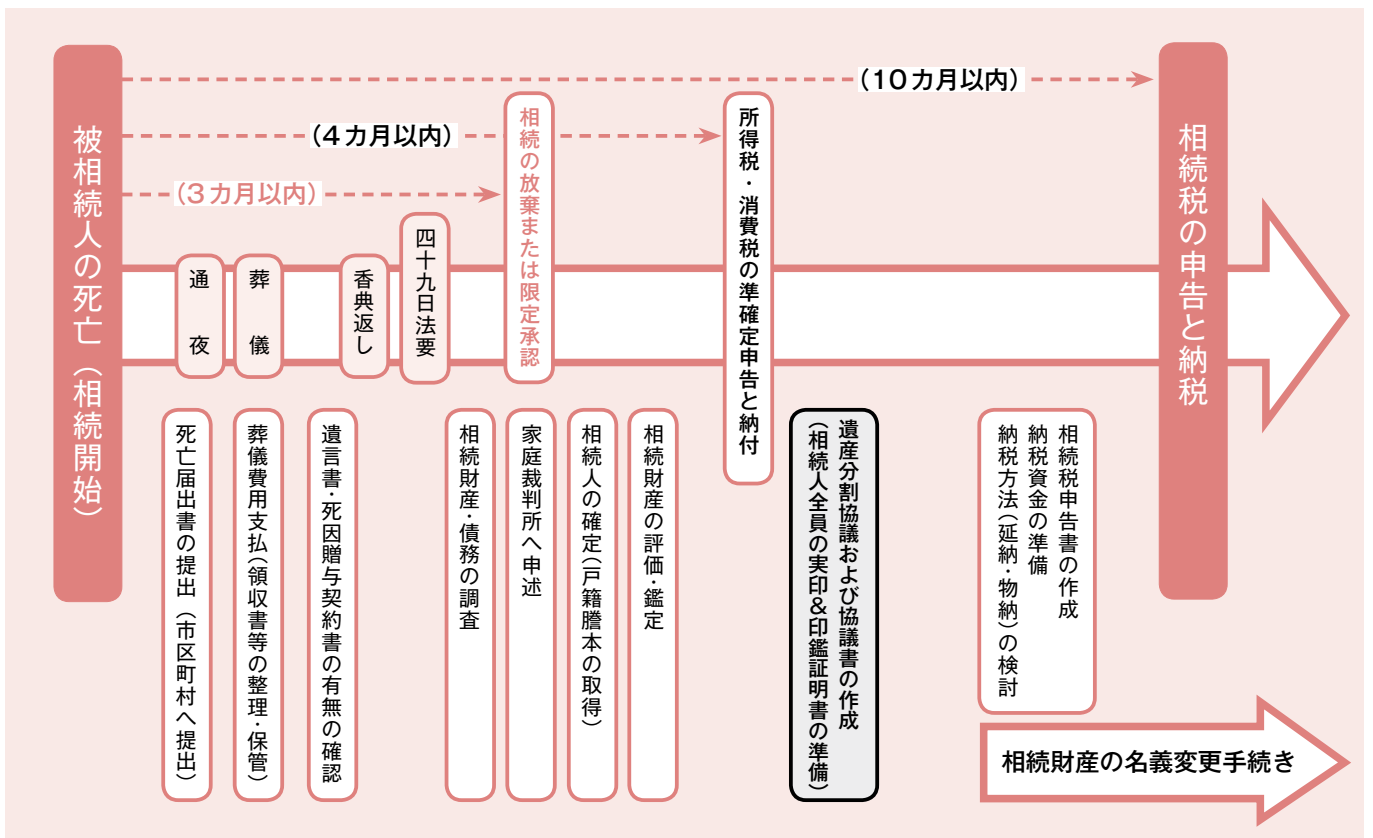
被相続人の死亡（相続開始）

（10カ月以内）

（4カ月以内）

（3カ月以内）

相続税の申告と納税

通夜

葬儀

香典返し

四十九日法要

相続の放棄または限定承認

所得税・消費税の準確定申告と納付

死亡届出書の提出（市区町村へ提出）

葬儀費用支払（領収書等の整理・保管）

遺言書・死因贈与契約書の有無の確認

相続財産・債務の調査

家庭裁判所へ申述

相続人の確定（戸籍謄本の取得）

相続財産の評価・鑑定

遺産分割協議および協議書の作成（相続人全員の実印&印鑑証明書の準備）

相続税申告書の作成
納税資金の準備
納税方法（延納・物納）の検討

相続財産の名義変更手続き